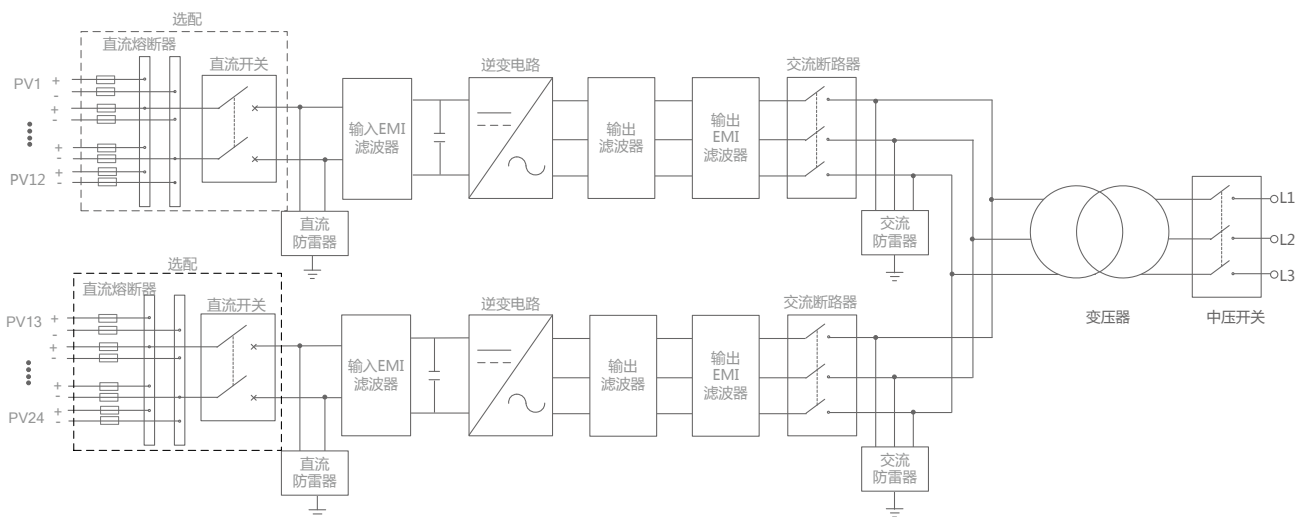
选配

直流熔断器

直流开关

PV1

PV12

直流防雷器

输入EMI滤波器

逆变电路

输出滤波器

输出EMI滤波器

交流断路器

交流防雷器

选配

直流熔断器

直流开关

PV13

PV24

直流防雷器

输入EMI滤波器

逆变电路

输出滤波器

输出EMI滤波器

交流断路器

交流防雷器

变压器

中压开关

L1

L2

L3